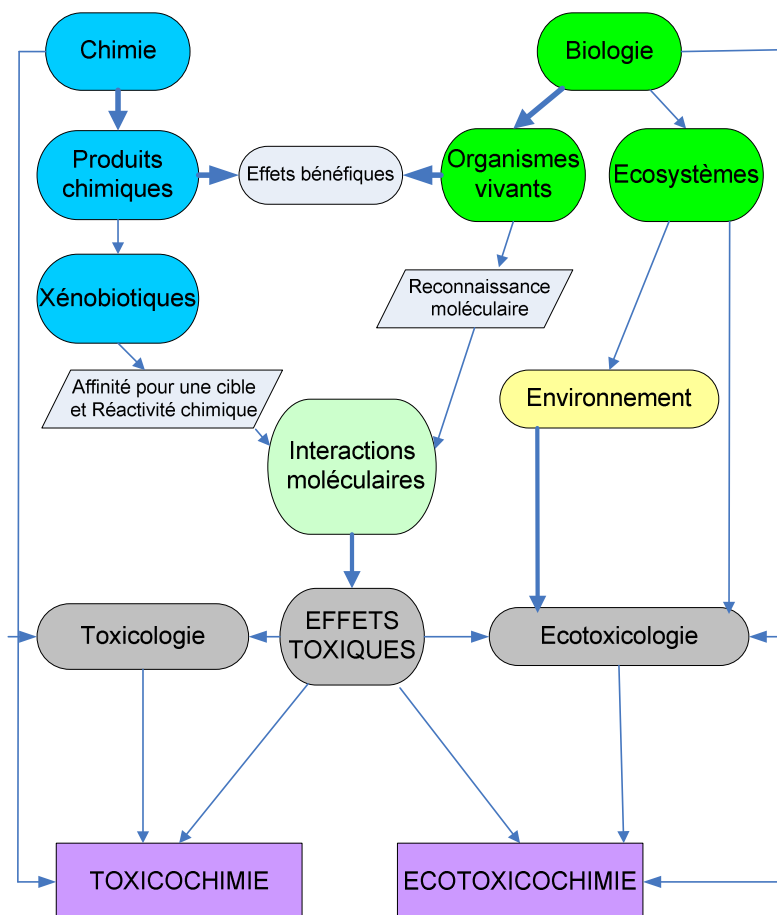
Chimie

Biologie

Produits chimiques

Effets bénéfiques

Organismes vivants

Ecosystèmes

Xénobiotiques

Reconnaissance moléculaire

Affinité pour une cible et Réactivité chimique

Environnement

Interactions moléculaires

Toxicologie

EFFETS TOXIQUES

Ecotoxicologie

TOXICOCHIMIE

ECOTOXICOCHIMIE